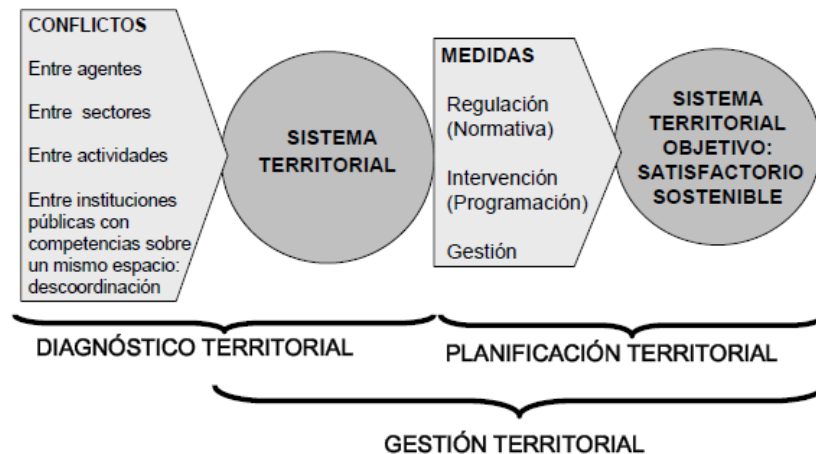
CONFLICTOS

Entre agentes

Entre sectores

Entre actividades

Entre instituciones públicas con competencias sobre un mismo espacio: descoordinación

SISTEMA TERRITORIAL

MEDIDAS

Regulación (Normativa)

Intervención (Programación)

Gestión

SISTEMA TERRITORIAL OBJETIVO: SATISFACTORIO SOSTENIBLE

DIAGNÓSTICO TERRITORIAL

PLANIFICACIÓN TERRITORIAL

GESTIÓN TERRITORIAL